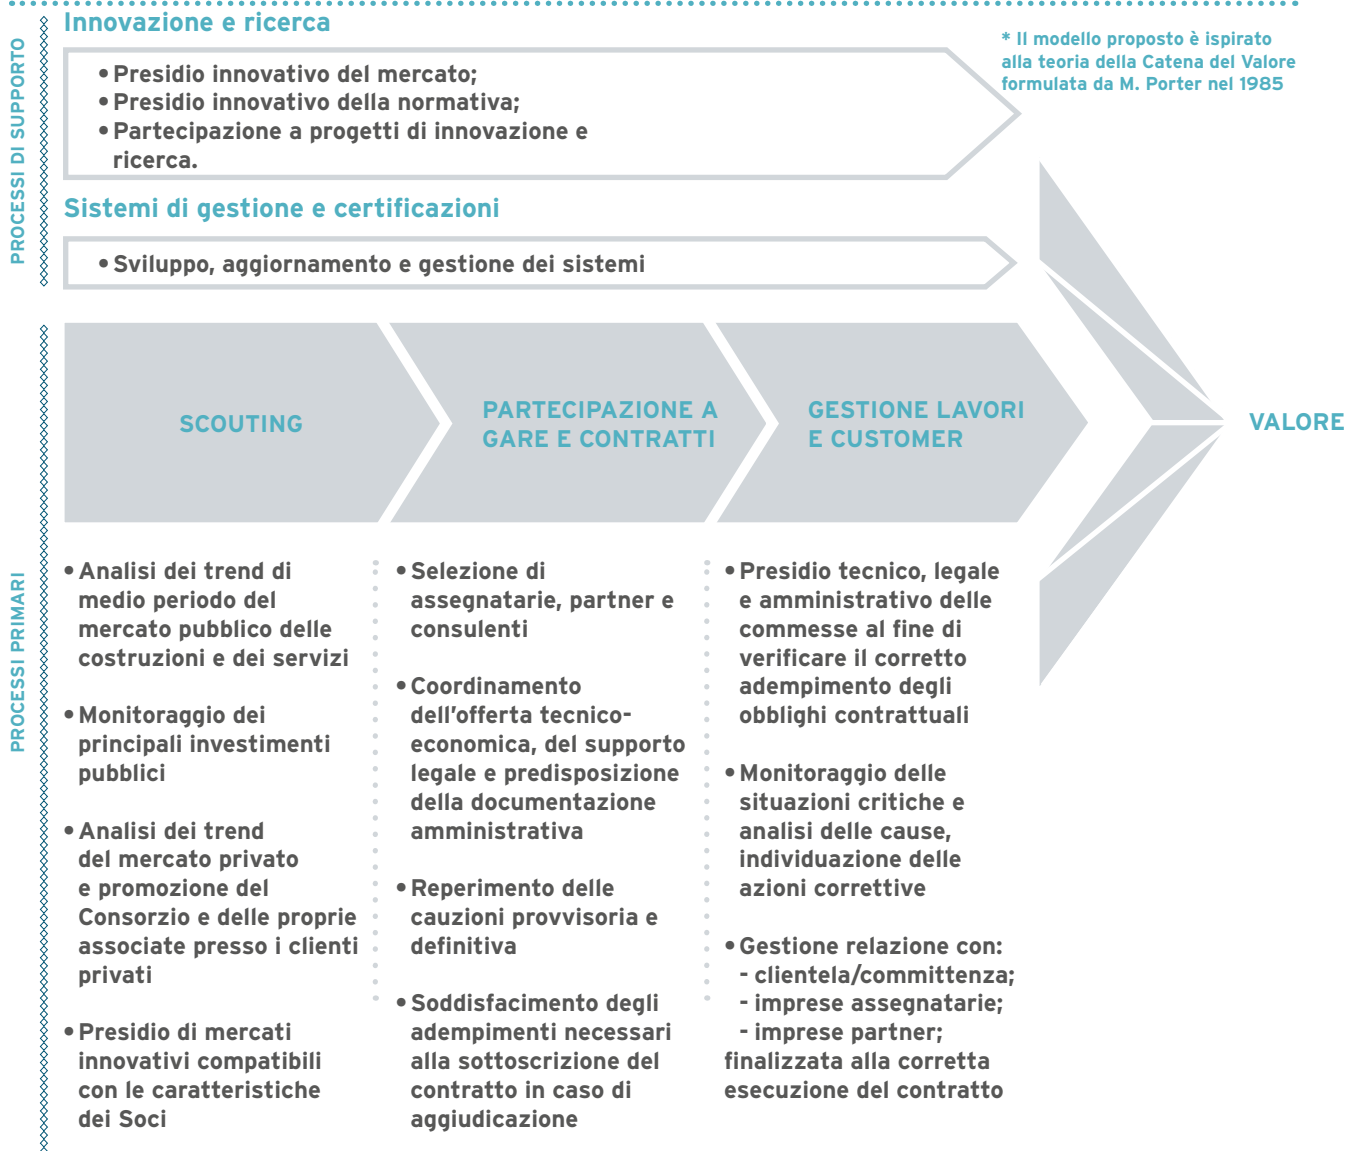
PROCESSI DI SUPPORTO

Innovazione e ricerca

• Presidio innovativo del mercato;
• Presidio innovativo della normativa;
• Partecipazione a progetti di innovazione e ricerca.

* Il modello proposto è ispirato alla teoria della Catena del Valore formulata da M. Porter nel 1985

Sistemi di gestione e certificazioni

• Sviluppo, aggiornamento e gestione dei sistemi

PROCESSI PRIMARI

SCOUTING

PARTECIPAZIONE A GARE E CONTRATTI

GESTIONE LAVORI E CUSTOMER

VALORE

• Analisi dei trend di medio periodo del mercato pubblico delle costruzioni e dei servizi

• Monitoraggio dei principali investimenti pubblici

• Analisi dei trend del mercato privato e promozione del Consorzio e delle proprie associate presso i clienti privati

• Presidio di mercati innovativi compatibili con le caratteristiche dei Soci

• Selezione di assegnatarie, partner e consulenti

• Coordinamento dell'offerta tecnico-economica, del supporto legale e predisposizione della documentazione amministrativa

• Reperimento delle cauzioni provvisoria e definitiva

• Soddisfacimento degli adempimenti necessari alla sottoscrizione del contratto in caso di aggiudicazione

• Presidio tecnico, legale e amministrativo delle commesse al fine di verificare il corretto adempimento degli obblighi contrattuali

• Monitoraggio delle situazioni critiche e analisi delle cause, individuazione delle azioni correttive

• Gestione relazione con:
- clientela/committenza;
- imprese assegnatarie;
- imprese partner;
finalizzata alla corretta esecuzione del contratto